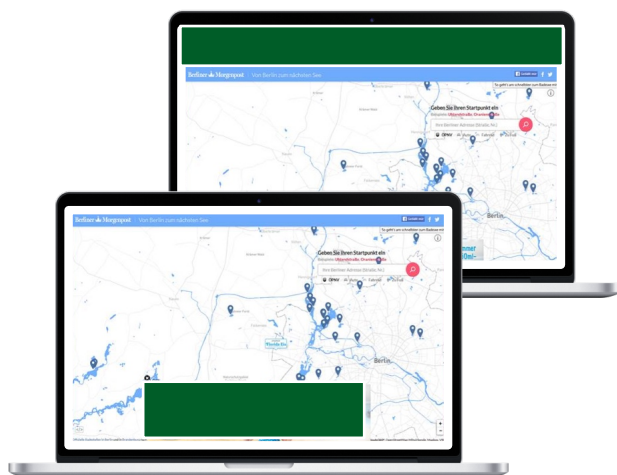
Berliner Morgenpost | Von Berlin zum nächsten See

Gebeben Sie Ihren Startpunkt ein

Ihre Berliner Adresse (Straße, Nr.)

ÖPNV Auto Fahrrad Zu Fuß

So geht's am schnellsten zum Badesee

Berlin

Berliner Morgenpost | Von Berlin zum nächsten See

Gebeben Sie Ihren Startpunkt ein

Ihre Berliner Adresse (Straße, Nr.)

ÖPNV Auto Fahrrad Zu Fuß

So geht's am schnellsten zum Badesee

Berlin